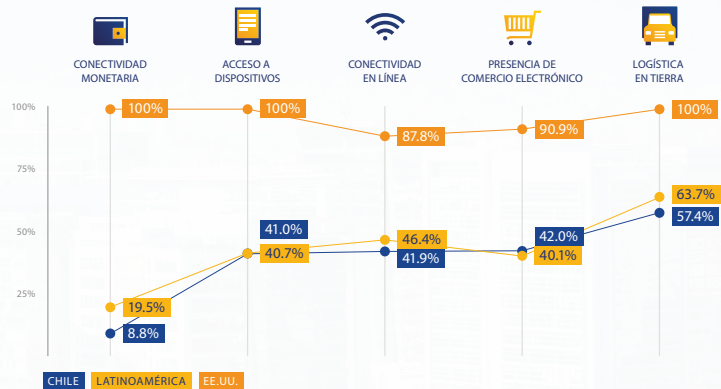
CONECTIVIDAD MONETARIA

ACCESO A DISPOSITIVOS

CONECTIVIDAD EN LÍNEA

PRESENCIA DE COMERCIO ELECTRÓNICO

LOGÍSTICA EN TIERRA

100%
75%
50%
25%

100%
100%
87.8%
90.9%
100%

41.0%
40.7%
46.4%
41.9%
42.0%
40.1%
63.7%
57.4%
19.5%
8.8%

CHILE
LATINOAMÉRICA
EE.UU.